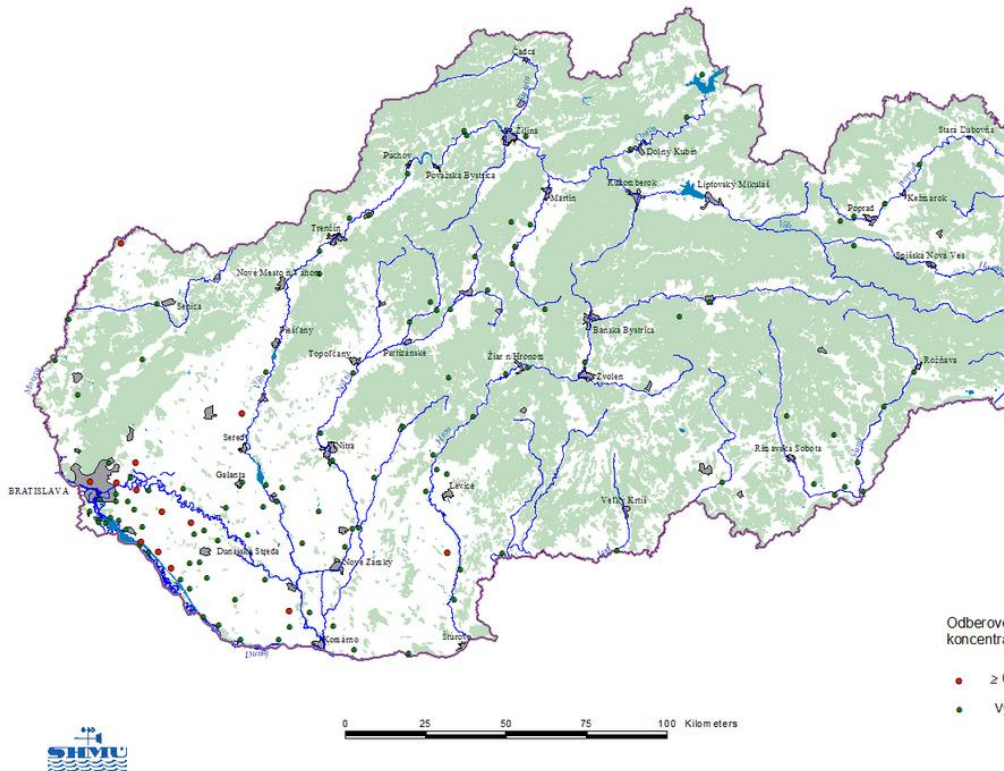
Čadca
Žilina
Dolný Kubín
Púchov
Považská Bystrica
Martin
Ružomberok
Liptovský Mikuláš
Stará Ľubovňa
Poprad
Kežmarok
Trenčín
Spišská Nová Ves
Nové Mesto n.Váhom
Senica
Piešťany
Banská Bystrica
Topoľčany
Partizánske
Žiar n/Hronom
Zvolen
Rožňava
Sereď
Nitra
Rimavská Sobota
Galanta
BRATISLAVA
Levice
Veľký Krtíš
Dunajská Streda
Nové Zámky
Komárno
Štúrovo
Dunaj
Váh
Hron
Nitra
Morava

Odberove
koncentra

≥ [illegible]
V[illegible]

0 25 50 75 100 Kilometers

SHMU